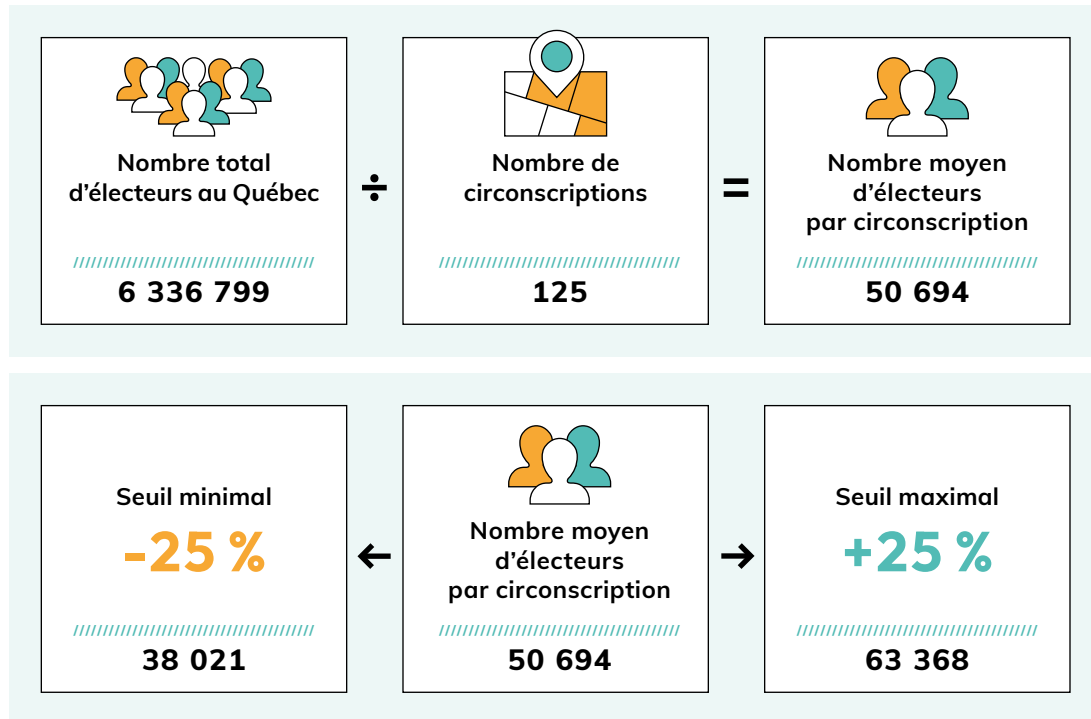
Nombre total d'électeurs au Québec

6 336 799

÷

Nombre de circonscriptions

125

=

Nombre moyen d'électeurs par circonscription

50 694

Seuil minimal

-25 %

38 021

←

Nombre moyen d'électeurs par circonscription

50 694

→

Seuil maximal

+25 %

63 368